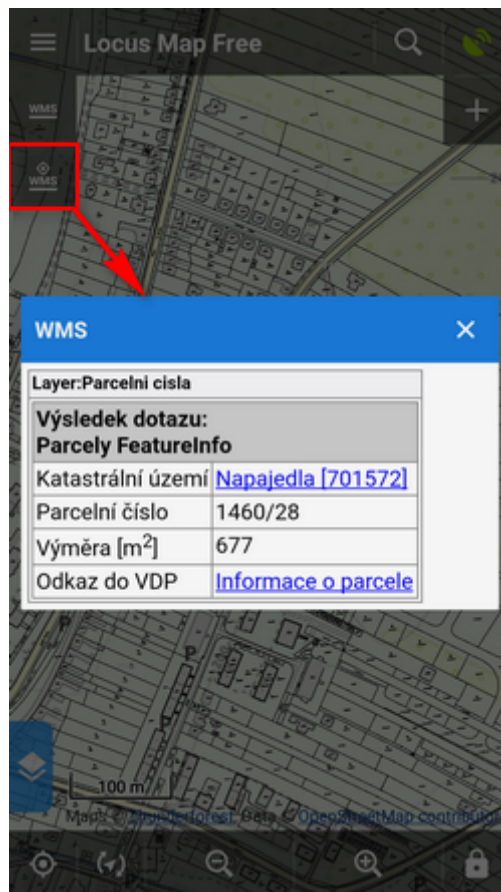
Locus Map Free

WMS

WMS

WMS

Layer:Parcelni cisla

| Výsledek dotazu: Parcely FeatureInfo | |
|---|---|
| Katastrální území | Napajedla [701572] |
| Parcelní číslo | 1460/28 |
| Výměra [m$^2$] | 677 |
| Odkaz do VDP | Informace o parcele |

100 m

Maps © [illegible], Data © OpenStreetMap contributo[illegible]